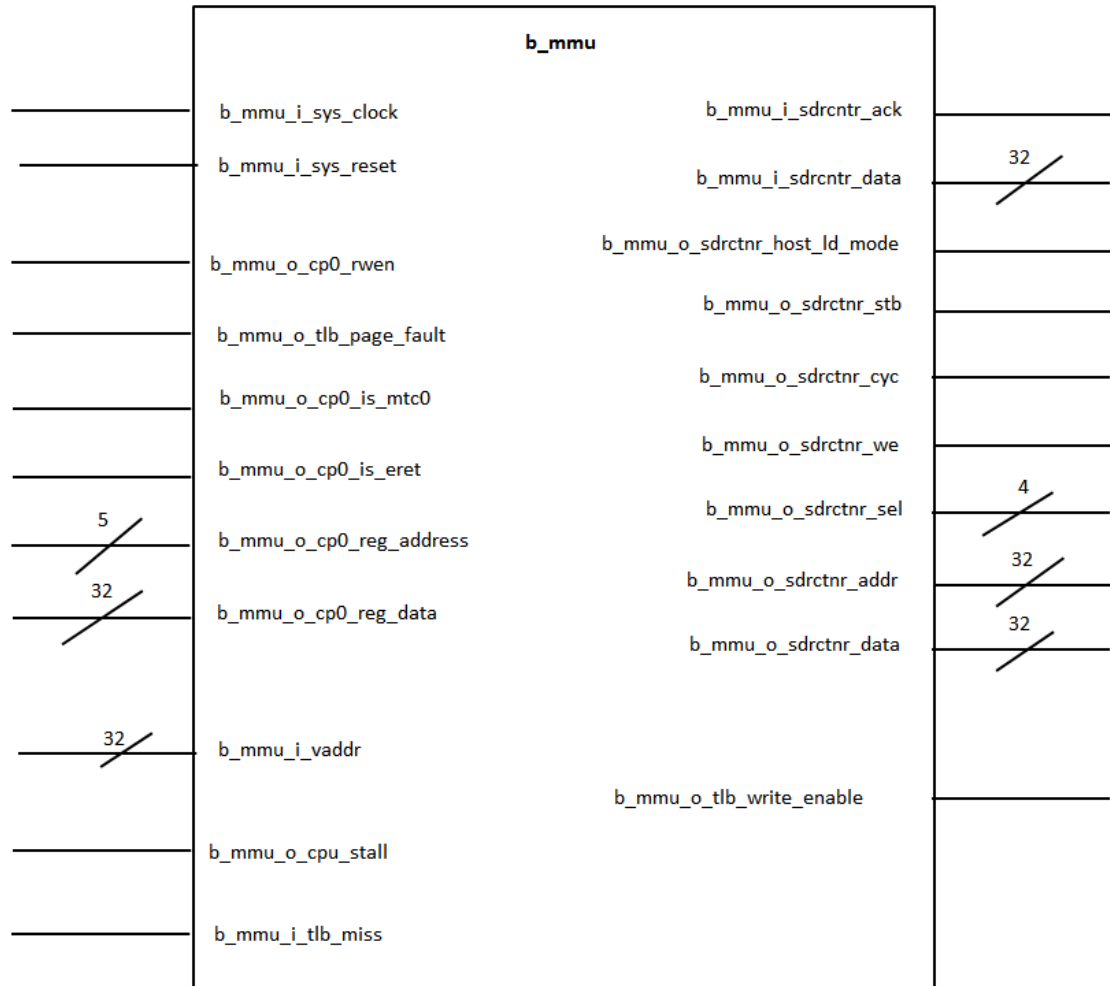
b_mmu

b_mmu_i_sys_clock

b_mmu_i_sys_reset

b_mmu_o_cp0_rwen

b_mmu_o_tlb_page_fault

b_mmu_o_cp0_is_mtc0

b_mmu_o_cp0_is_eret

5

b_mmu_o_cp0_reg_address

32

b_mmu_o_cp0_reg_data

32

b_mmu_i_vaddr

b_mmu_o_cpu_stall

b_mmu_i_tlb_miss

b_mmu_i_sdrcntr_ack

32

b_mmu_i_sdrcntr_data

b_mmu_o_sdrctnr_host_ld_mode

b_mmu_o_sdrctnr_stb

b_mmu_o_sdrctnr_cyc

b_mmu_o_sdrctnr_we

4

b_mmu_o_sdrctnr_sel

32

b_mmu_o_sdrctnr_addr

32

b_mmu_o_sdrctnr_data

b_mmu_o_tlb_write_enable